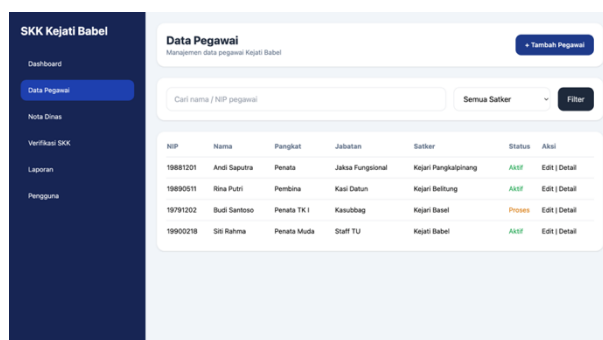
SKK Kejati Babel

Dashboard

Data Pegawai

Nota Dinas

Verifikasi SKK

Laporan

Pengguna

Data Pegawai
Manajemen data pegawai Kejati Babel

+ Tambah Pegawai

Cari nama / NIP pegawai

Semua Satker

Filter

| NIP | Nama | Pangkat | Jabatan | Satker | Status | Aksi |
|---|---|---|---|---|---|---|
| 19881201 | Andi Saputra | Penata | Jaksa Fungsional | Kejari Pangkalpinang | Aktif | Edit \| Detail |
| 19890511 | Rina Putri | Pembina | Kasi Datun | Kejari Belitung | Aktif | Edit \| Detail |
| 19791202 | Budi Santoso | Penata TK I | Kasubbag | Kejari Basel | Proses | Edit \| Detail |
| 19900218 | Siti Rahma | Penata Muda | Staff TU | Kejati Babel | Aktif | Edit \| Detail |